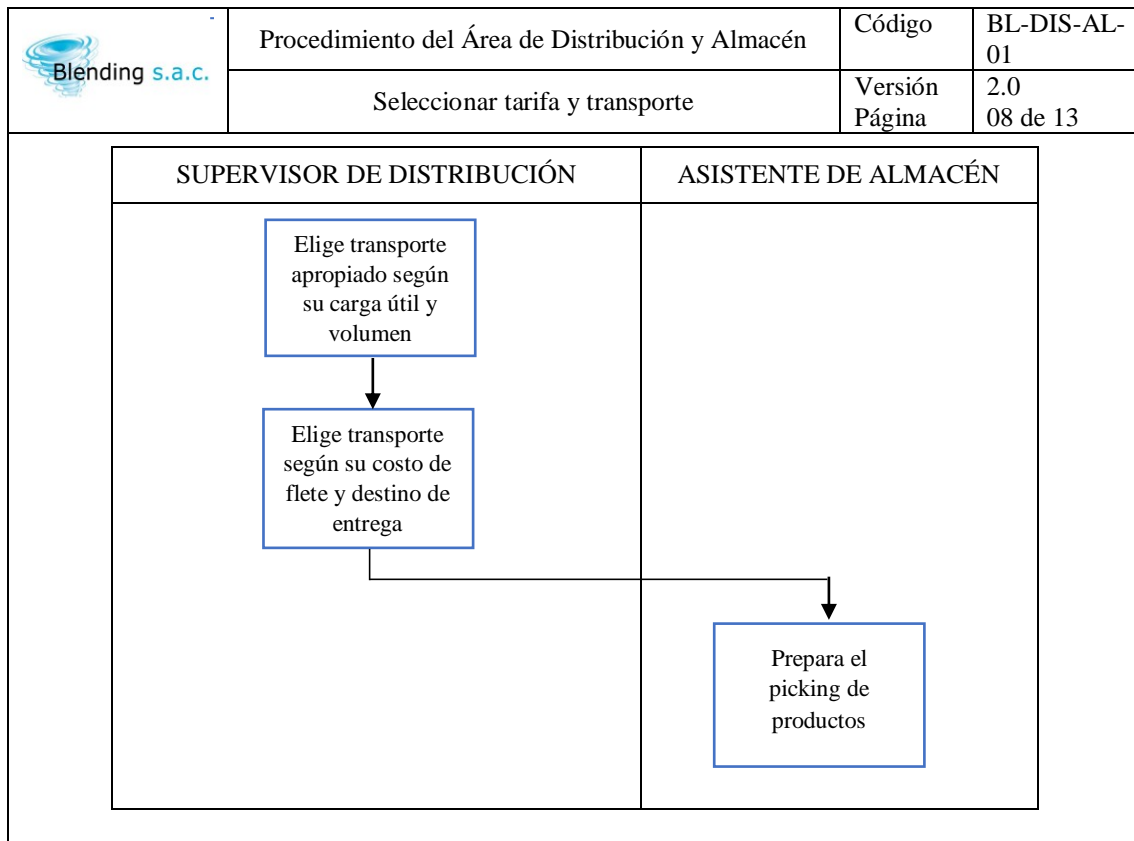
| Blending s.a.c. | Procedimiento del Área de Distribución y Almacén | Código | BL-DIS-AL-01 |
|---|---|---|---|
| | Seleccionar tarifa y transporte | Versión Página | 2.0 08 de 13 |

| SUPERVISOR DE DISTRIBUCIÓN | ASISTENTE DE ALMACÉN |
|---|---|

Elige transporte apropiado según su carga útil y volumen

Elige transporte según su costo de flete y destino de entrega

Prepara el picking de productos